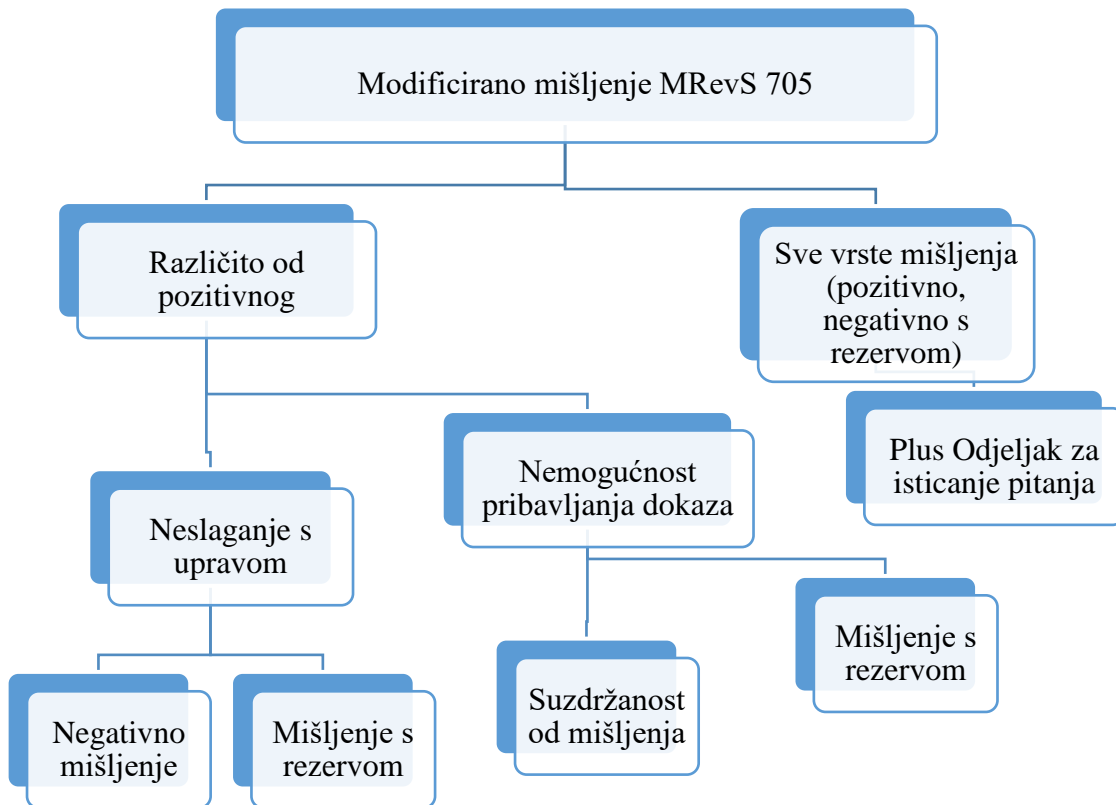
Modificirano mišljenje MRevS 705

Različito od pozitivnog

Sve vrste mišljenja (pozitivno, negativno s rezervom)

Plus Odjeljak za isticanje pitanja

Nemogućnost pribavljanja dokaza

Neslaganje s upravom

Mišljenje s rezervom

Suzdržanost od mišljenja

Negativno mišljenje

Mišljenje s rezervom